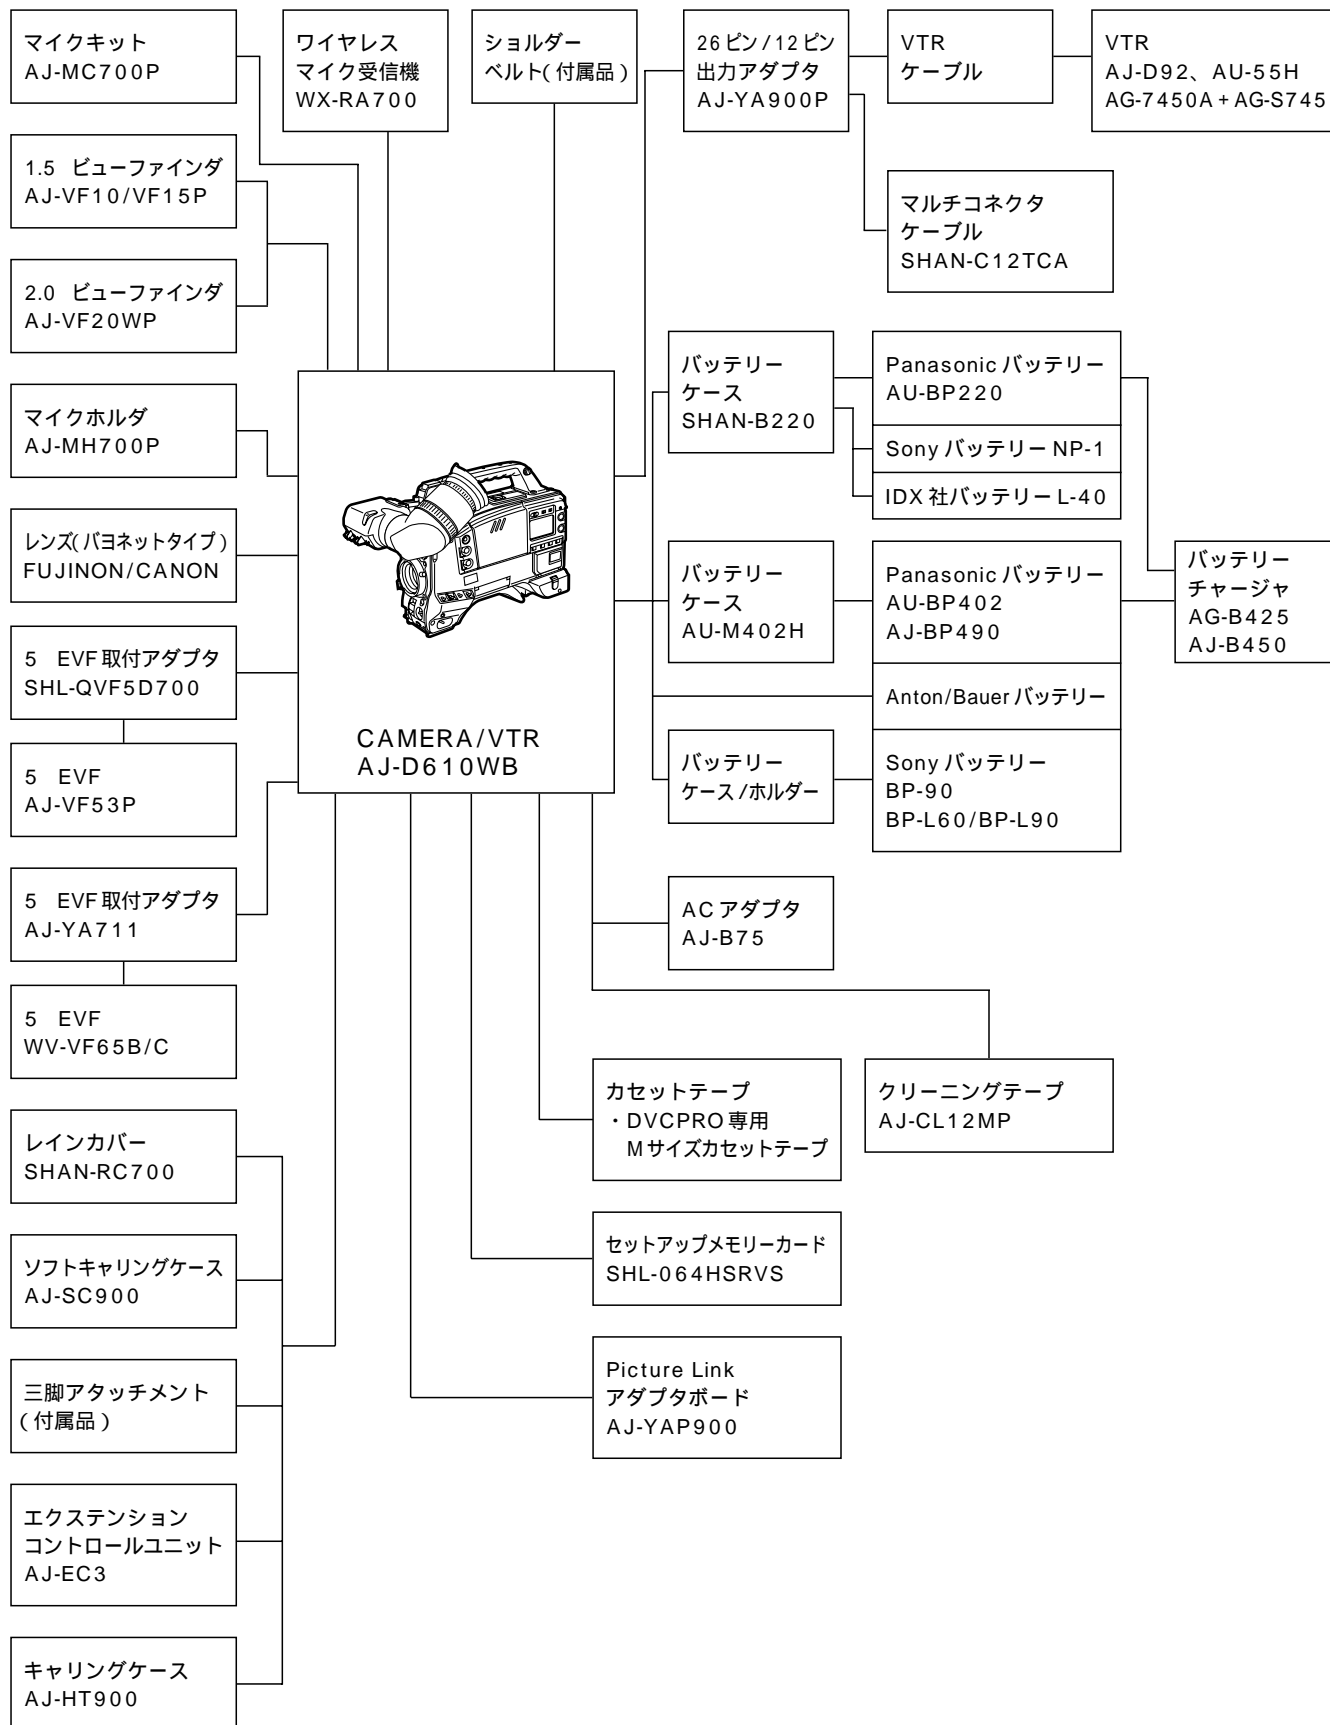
マイクキット
AJ-MC700P

ワイヤレス
マイク受信機
WX-RA700

ショルダー
ベルト(付属品)

26ピン/12ピン
出力アダプタ
AJ-YA900P

VTR
ケーブル

VTR
AJ-D92、AU-55H
AG-7450A + AG-S745

1.5 ビューファインダ
AJ-VF10/VF15P

2.0 ビューファインダ
AJ-VF20WP

マルチコネクタ
ケーブル
SHAN-C12TCA

マイクホルダ
AJ-MH700P

バッテリー
ケース
SHAN-B220

Panasonic バッテリー
AU-BP220

Sony バッテリー NP-1

IDX 社バッテリー L-40

レンズ(バヨネットタイプ)
FUJINON/CANON

バッテリー
ケース
AU-M402H

Panasonic バッテリー
AU-BP402
AJ-BP490

バッテリー
チャージャ
AG-B425
AJ-B450

5 EVF 取付アダプタ
SHL-QVF5D700

Anton/Bauer バッテリー

5 EVF
AJ-VF53P

CAMERA/VTR
AJ-D610WB

バッテリー
ケース/ホルダー

Sony バッテリー
BP-90
BP-L60/BP-L90

5 EVF 取付アダプタ
AJ-YA711

AC アダプタ
AJ-B75

5 EVF
WV-VF65B/C

カセットテープ
・DVCPRO 専用
Mサイズカセットテープ

クリーニングテープ
AJ-CL12MP

レインカバー
SHAN-RC700

ソフトキャリングケース
AJ-SC900

セットアップメモリーカード
SHL-064HSRVS

三脚アタッチメント
(付属品)

Picture Link
アダプタボード
AJ-YAP900

エクステンション
コントロールユニット
AJ-EC3

キャリングケース
AJ-HT900